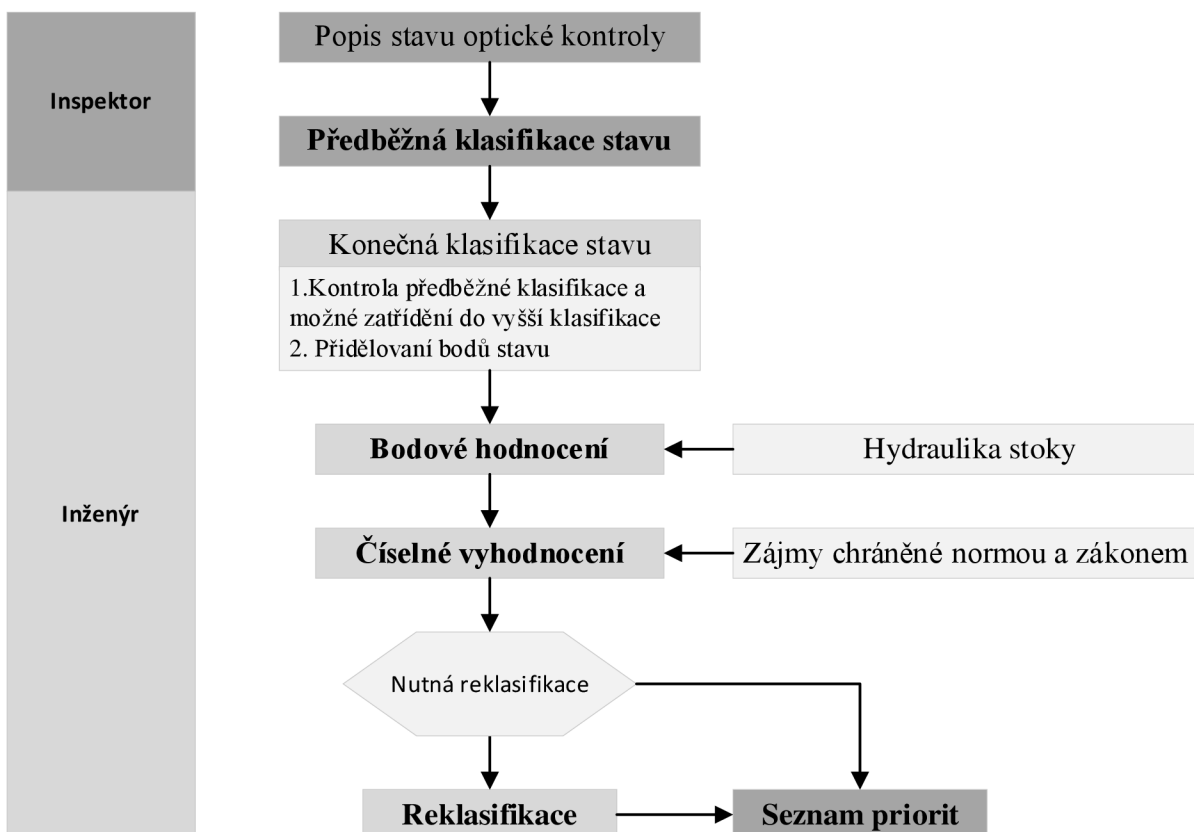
Inspektor

Inženýr

Popis stavu optické kontroly

Předběžná klasifikace stavu

Konečná klasifikace stavu

1.Kontrola předběžné klasifikace a možné zatřídění do vyšší klasifikace
2. Přidělovaní bodů stavu

Bodové hodnocení

Hydraulika stoky

Číselné vyhodnocení

Zájmy chráněné normou a zákonem

Nutná reklasifikace

Reklasifikace

Seznam priorit